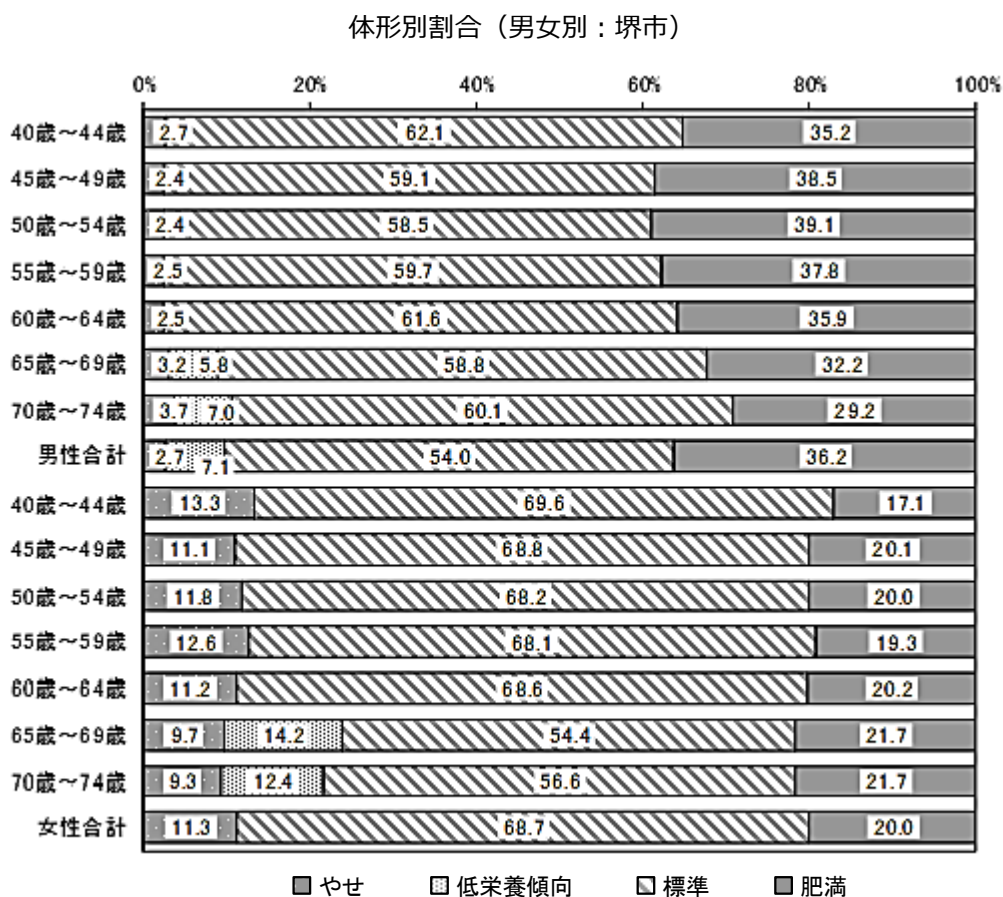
体形別割合（男女別：堺市）

| | やせ | 低栄養傾向 | 標準 | 肥満 |
|---|---|---|---|---|
| 40歳～44歳 | 2.7 | | 62.1 | 35.2 |
| 45歳～49歳 | 2.4 | | 59.1 | 38.5 |
| 50歳～54歳 | 2.4 | | 58.5 | 39.1 |
| 55歳～59歳 | 2.5 | | 59.7 | 37.8 |
| 60歳～64歳 | 2.5 | | 61.6 | 35.9 |
| 65歳～69歳 | 3.2 | 5.8 | 58.8 | 32.2 |
| 70歳～74歳 | 3.7 | 7.0 | 60.1 | 29.2 |
| 男性合計 | 2.7 | 7.1 | 54.0 | 36.2 |
| 40歳～44歳 | 13.3 | | 69.6 | 17.1 |
| 45歳～49歳 | 11.1 | | 68.8 | 20.1 |
| 50歳～54歳 | 11.8 | | 68.2 | 20.0 |
| 55歳～59歳 | 12.6 | | 68.1 | 19.3 |
| 60歳～64歳 | 11.2 | | 68.6 | 20.2 |
| 65歳～69歳 | 9.7 | 14.2 | 54.4 | 21.7 |
| 70歳～74歳 | 9.3 | 12.4 | 56.6 | 21.7 |
| 女性合計 | 11.3 | | 68.7 | 20.0 |

0% 20% 40% 60% 80% 100%

やせ 低栄養傾向 標準 肥満